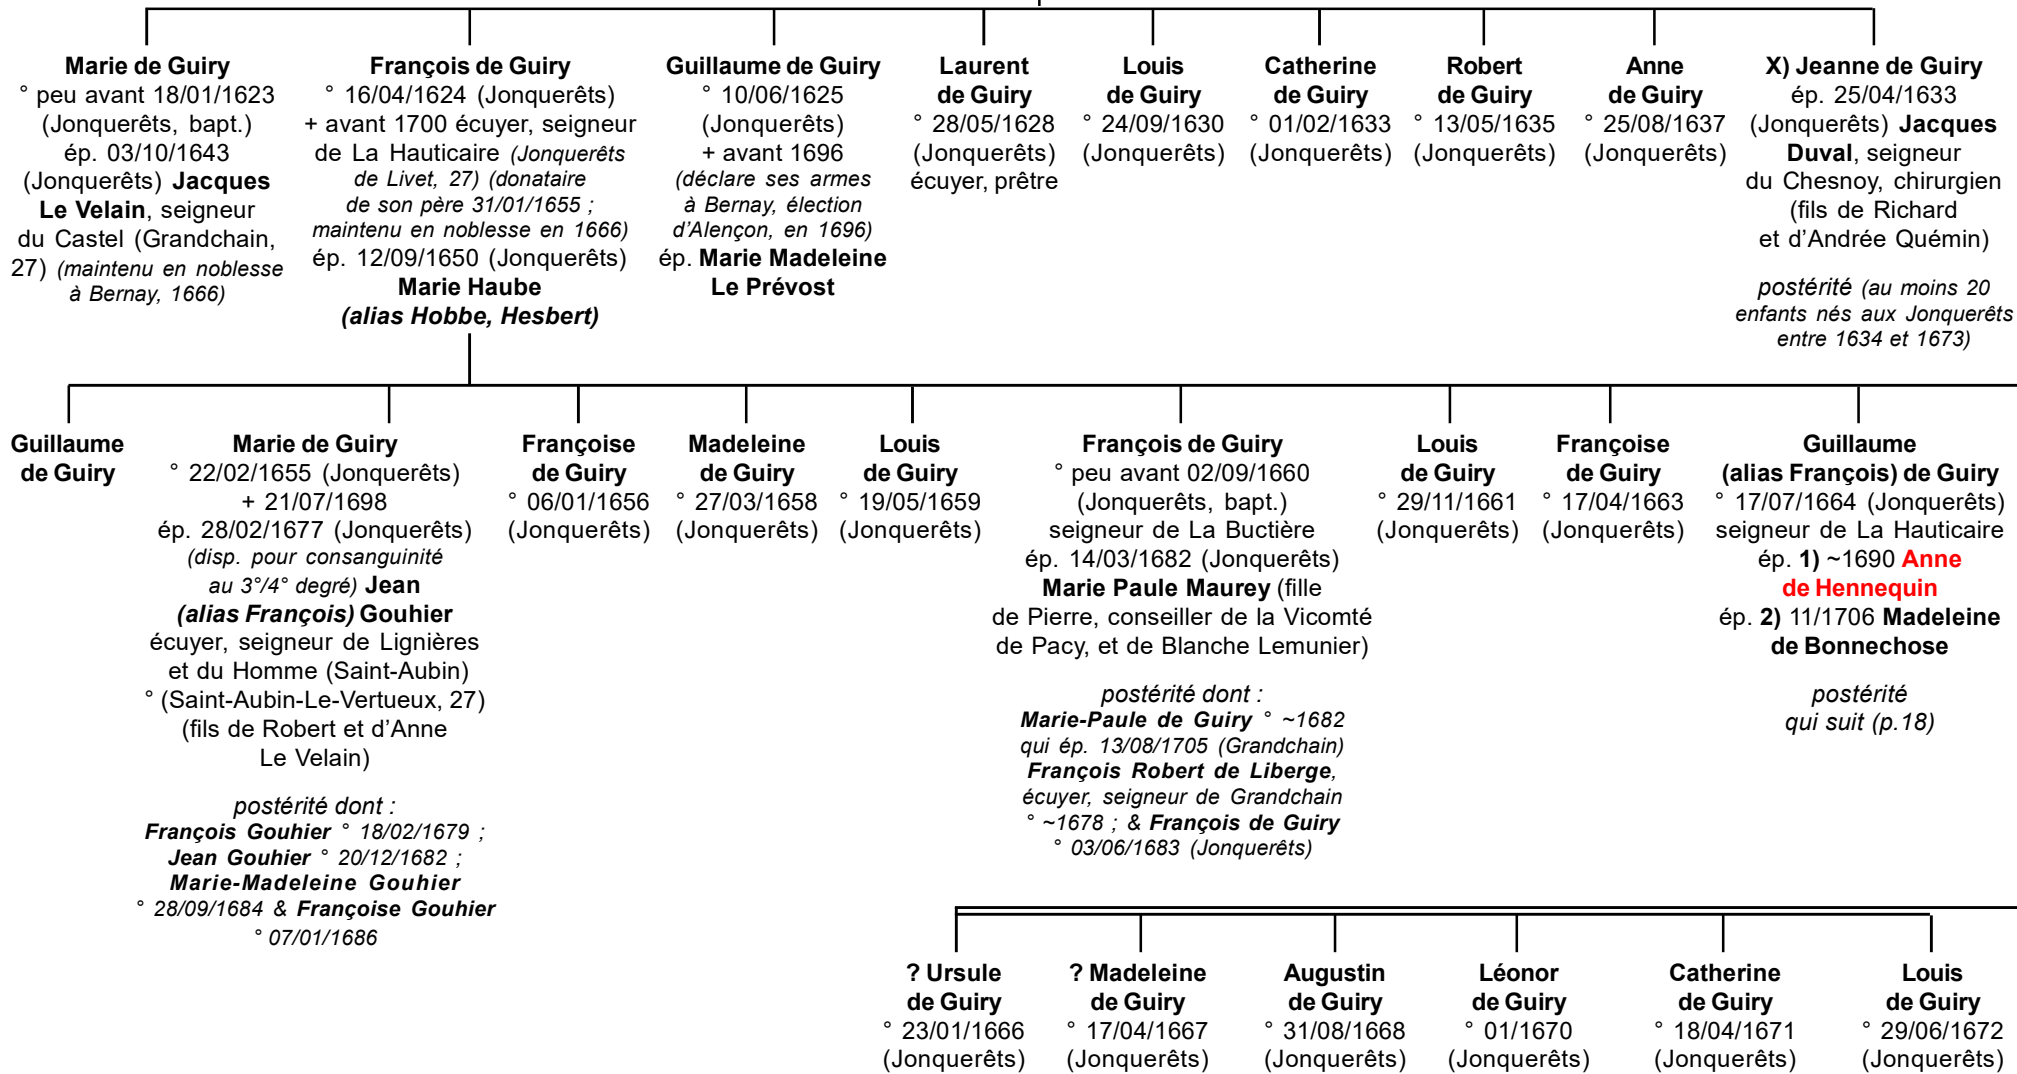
Marie de Guiry
° peu avant 18/01/1623 (Jonquerêts, bapt.) ép. 03/10/1643 (Jonquerêts) Jacques Le Velain, seigneur du Castel (Grandchain, 27) (maintenu en noblesse à Bernay, 1666)

François de Guiry
° 16/04/1624 (Jonquerêts) + avant 1700 écuyer, seigneur de La Hauticaire (Jonquerêts de Livet, 27) (donataire de son père 31/01/1655 ; maintenu en noblesse en 1666) ép. 12/09/1650 (Jonquerêts) Marie Haube (alias Hobbe, Hesbert)

Guillaume de Guiry
° 10/06/1625 (Jonquerêts) + avant 1696 (déclare ses armes à Bernay, élection d'Alençon, en 1696) ép. Marie Madeleine Le Prévost

Laurent de Guiry
° 28/05/1628 (Jonquerêts) écuyer, prêtre

Louis de Guiry
° 24/09/1630 (Jonquerêts)

Catherine de Guiry
° 01/02/1633 (Jonquerêts)

Robert de Guiry
° 13/05/1635 (Jonquerêts)

Anne de Guiry
° 25/08/1637 (Jonquerêts)

X) Jeanne de Guiry
ép. 25/04/1633 (Jonquerêts) Jacques Duval, seigneur du Chesnoy, chirurgien (fils de Richard et d'Andrée Quémin)

postérité (au moins 20 enfants nés aux Jonquerêts entre 1634 et 1673)

Guillaume de Guiry

Marie de Guiry
° 22/02/1655 (Jonquerêts) + 21/07/1698 ép. 28/02/1677 (Jonquerêts) (disp. pour consanguinité au 3°/4° degré) Jean (alias François) Gouhier écuyer, seigneur de Lignières et du Homme (Saint-Aubin) ° (Saint-Aubin-Le-Vertueux, 27) (fils de Robert et d'Anne Le Velain)

postérité dont : François Gouhier ° 18/02/1679 ; Jean Gouhier ° 20/12/1682 ; Marie-Madeleine Gouhier ° 28/09/1684 & Françoise Gouhier ° 07/01/1686

Françoise de Guiry
° 06/01/1656 (Jonquerêts)

Madeleine de Guiry
° 27/03/1658 (Jonquerêts)

Louis de Guiry
° 19/05/1659 (Jonquerêts)

François de Guiry
° peu avant 02/09/1660 (Jonquerêts, bapt.) seigneur de La Buctière ép. 14/03/1682 (Jonquerêts) Marie Paule Maurey (fille de Pierre, conseiller de la Vicomté de Pacy, et de Blanche Lemunier)

postérité dont : Marie-Paule de Guiry ° ~1682 qui ép. 13/08/1705 (Grandchain) François Robert de Liberge, écuyer, seigneur de Grandchain ° ~1678 ; & François de Guiry ° 03/06/1683 (Jonquerêts)

Louis de Guiry
° 29/11/1661 (Jonquerêts)

Françoise de Guiry
° 17/04/1663 (Jonquerêts)

Guillaume (alias François) de Guiry
° 17/07/1664 (Jonquerêts) seigneur de La Hauticaire ép. 1) ~1690 Anne de Hennequin ép. 2) 11/1706 Madeleine de Bonnechose

postérité qui suit (p.18)

? Ursule de Guiry
° 23/01/1666 (Jonquerêts)

? Madeleine de Guiry
° 17/04/1667 (Jonquerêts)

Augustin de Guiry
° 31/08/1668 (Jonquerêts)

Léonor de Guiry
° 01/1670 (Jonquerêts)

Catherine de Guiry
° 18/04/1671 (Jonquerêts)

Louis de Guiry
° 29/06/1672 (Jonquerêts)